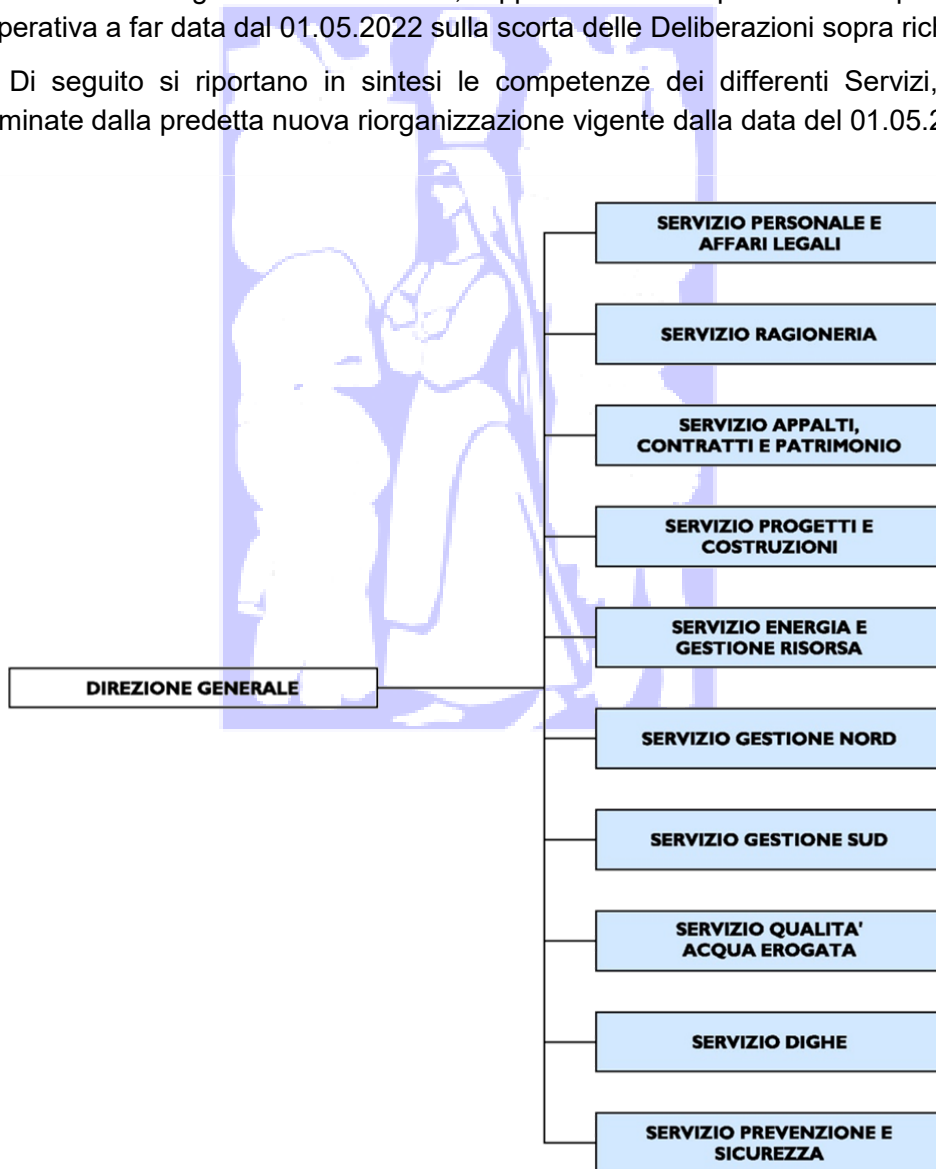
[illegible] operativa a far data dal 01.05.2022 sulla scorta delle Deliberazioni sopra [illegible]

Di seguito si riportano in sintesi le competenze dei differenti Servizi, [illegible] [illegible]minate dalla predetta nuova riorganizzazione vigente dalla data del 01.05.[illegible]

DIREZIONE GENERALE

SERVIZIO PERSONALE E AFFARI LEGALI

SERVIZIO RAGIONERIA

SERVIZIO APPALTI, CONTRATTI E PATRIMONIO

SERVIZIO PROGETTI E COSTRUZIONI

SERVIZIO ENERGIA E GESTIONE RISORSA

SERVIZIO GESTIONE NORD

SERVIZIO GESTIONE SUD

SERVIZIO QUALITA' ACQUA EROGATA

SERVIZIO DIGHE

SERVIZIO PREVENZIONE E SICUREZZA